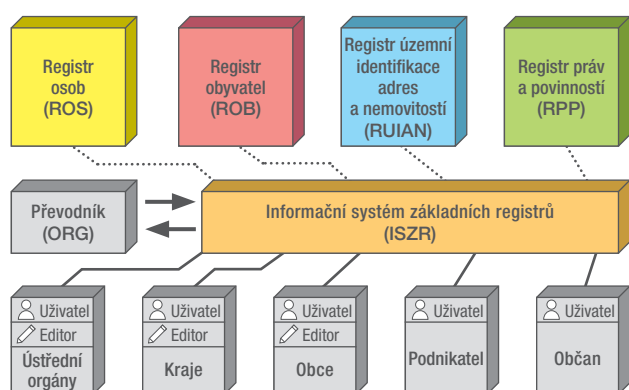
Registr osob (ROS)

Registr obyvatel (ROB)

Registr územní identifikace adres a nemovitostí (RUIAN)

Registr práv a povinností (RPP)

Převodník (ORG)

Informační systém základních registrů (ISZR)

Uživatel
Editor
Ústřední orgány

Uživatel
Editor
Kraje

Uživatel
Editor
Obce

Uživatel
Podnikatel

Uživatel
Občan